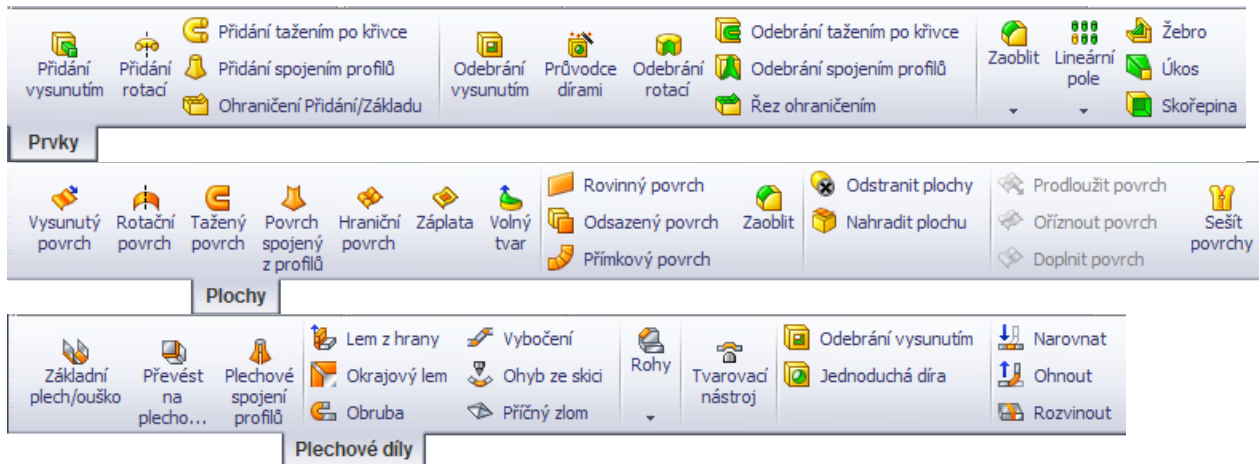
Přidání vysunutím
Přidání rotací
Přidání tažením po křivce
Přidání spojením profilů
Ohraničení Přidání/Základu
Odebrání vysunutím
Průvodce dírami
Odebrání rotací
Odebrání tažením po křivce
Odebrání spojením profilů
Řez ohraničením
Zaoblit
Lineární pole
Žebro
Úkos
Skořepina

Prvky

Vysunutý povrch
Rotační povrch
Tažený povrch
Povrch spojený z profilů
Hraniční povrch
Záplata
Volný tvar
Rovinný povrch
Odsazený povrch
Přímkový povrch
Zaoblit
Odstranit plochy
Nahradit plochu
Prodloužit povrch
Oříznout povrch
Doplnit povrch
Sešít povrchy

Plochy

Základní plech/ouško
Převést na plecho...
Plechové spojení profilů
Lem z hrany
Okrajový lem
Obruba
Vybočení
Ohyb ze skici
Příčný zlom
Rohy
Tvarovací nástroj
Odebrání vysunutím
Jednoduchá díra
Narovnat
Ohnout
Rozvinout

Plechové díly